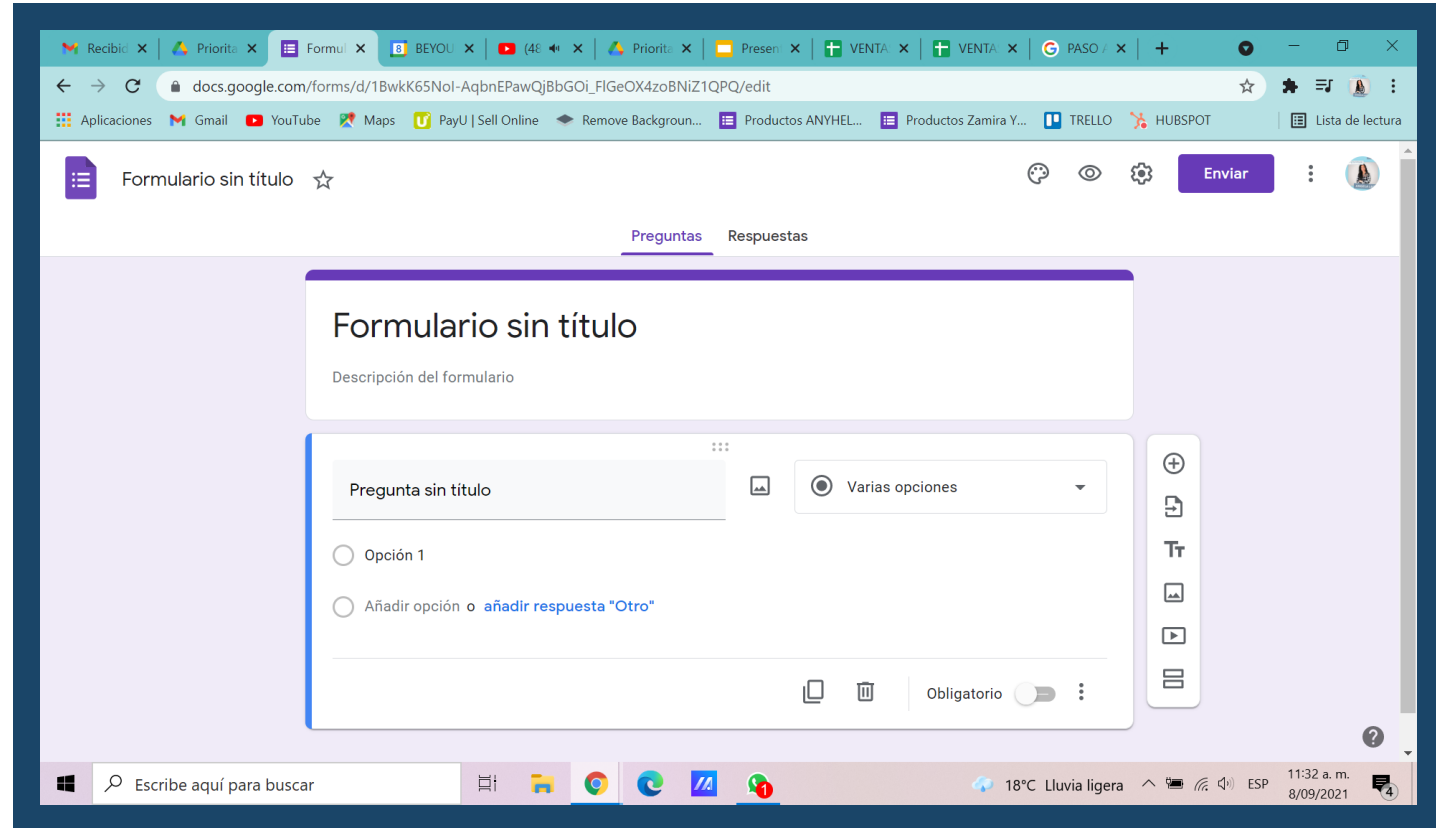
Recibid × Priorita × Formul × BEYOU × (48 × Priorita × Presen × VENTA × VENTA × PASO × +

docs.google.com/forms/d/1BwkK65NoI-AqbnEPawQjBbGOi_FlGeOX4zoBNiZ1QPQ/edit

Aplicaciones Gmail YouTube Maps PayU | Sell Online Remove Backgroun... Productos ANYHEL... Productos Zamira Y... TRELLO HUBSPOT Lista de lectura

Formulario sin título

Enviar

Preguntas Respuestas

Formulario sin título

Descripción del formulario

Pregunta sin título

Varias opciones

Opción 1

Añadir opción o añadir respuesta "Otro"

Obligatorio

Escribe aquí para buscar

18°C Lluvia ligera ESP 11:32 a. m. 8/09/2021

1

4